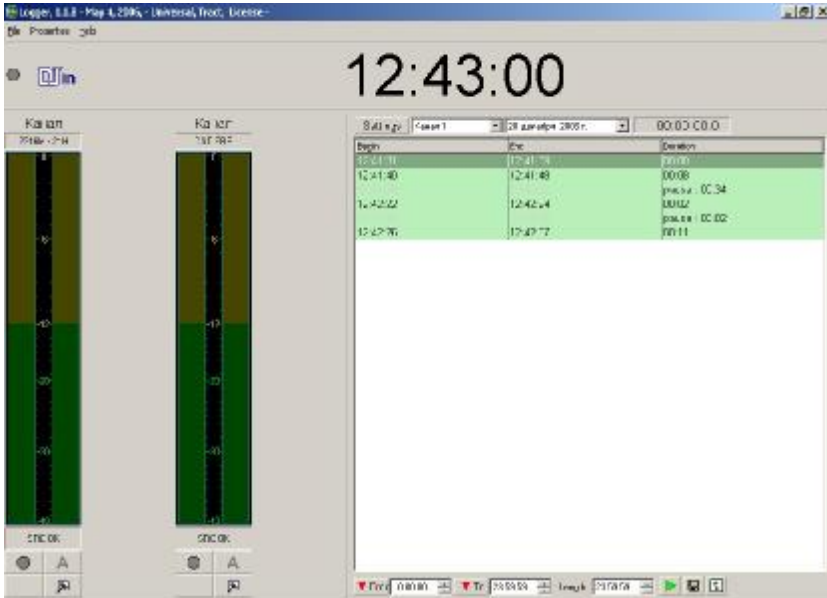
Logger, 0.0.0 - May 4, 2006, - Universal, Trust, License -
File Properties Help

12:43:00

Канал
Канал

Settings Канал 1 28 декабря 2006 г. 00:03 00.0

| Begin | End | Duration |
|---|---|---|
| 12:41:10 | 12:41:13 | 00:00 |
| 12:41:40 | 12:41:48 | 00:08 pause : 00:34 |
| 12:42:22 | 12:42:24 | 00:02 pause : 00:02 |
| 12:42:26 | 12:42:37 | 00:11 |

-6
-12
-20
-30
-40

-6
-12
-20
-30
-40

STOCK
STOCK

A
A

From 0:00:00 To 23:59:59 Length 23:59:59